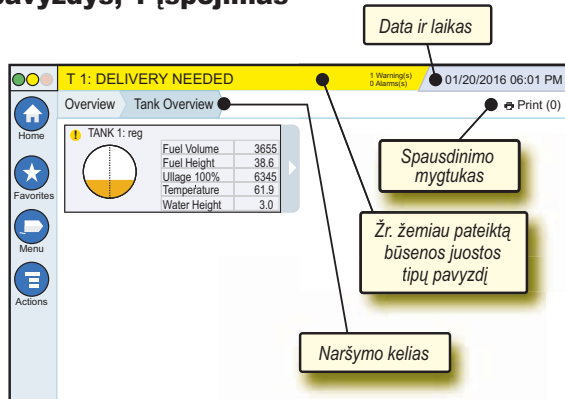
pavyzdys, 1 įspėjimas

Data ir laikas

T 1: DELIVERY NEEDED
1 Warning(s)
0 Alarm(s)
01/20/2016 06:01 PM

Home
Favorites
Menu
Actions

Overview
Tank Overview
Print (0)

TANK 1: reg

| Fuel Volume | 3655 |
|---|---|
| Fuel Height | 38.6 |
| Ullage 100% | 6345 |
| Temperature | 61.9 |
| Water Height | 3.0 |

Spausdinimo mygtukas

Žr. žemiau pateiktą būsenos juostos tipų pavyzdį

Naršymo kelias